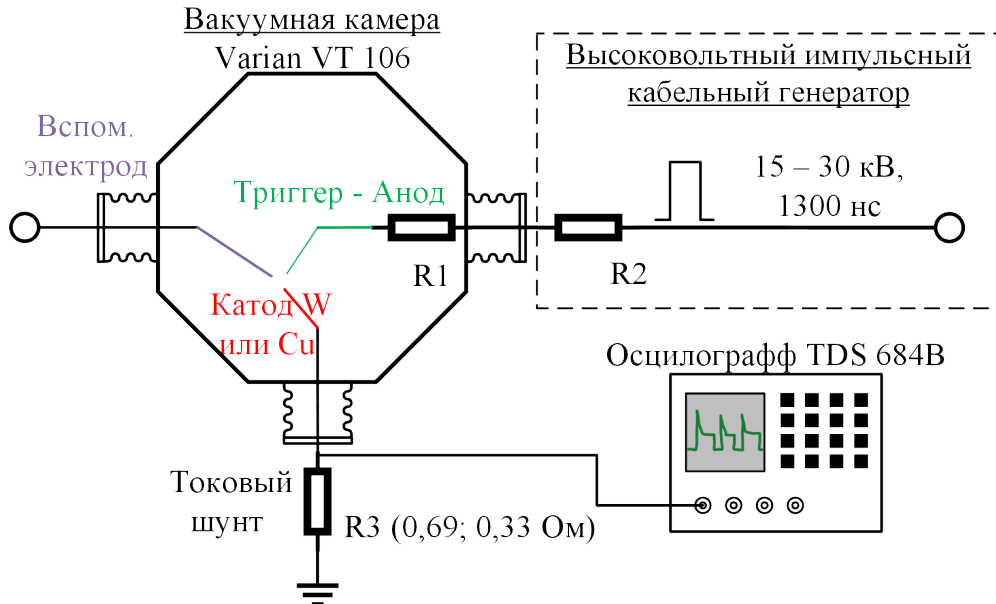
Вакуумная камера
Varian VT 106

Высоковольтный импульсный кабельный генератор

Вспом. электрод

Триггер - Анод

15 – 30 кВ, 1300 нс

R1

R2

Катод W или Cu

Осцилографф TDS 684B

Токовый шунт

R3 (0,69; 0,33 Ом)